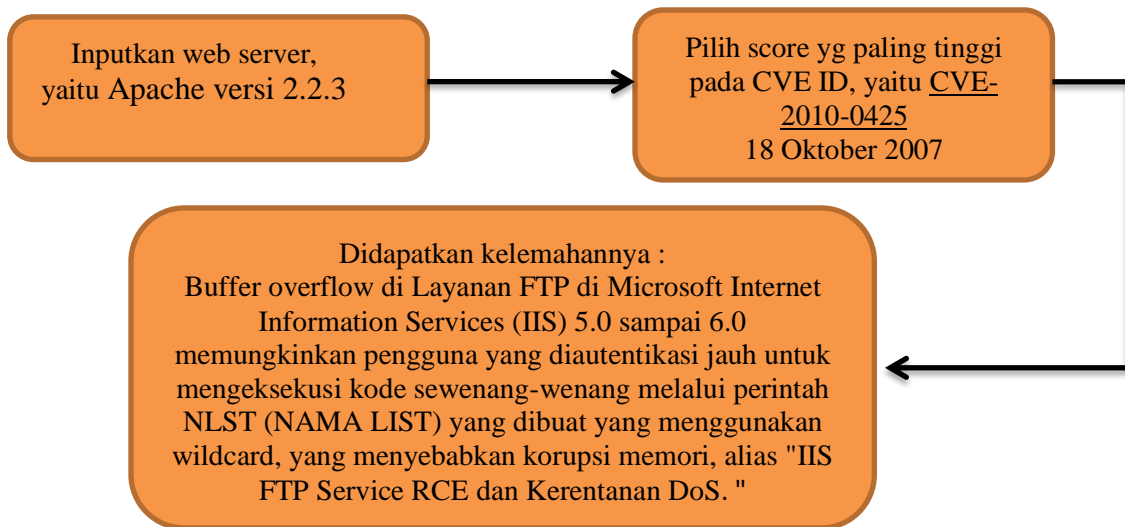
Inputkan web server, yaitu Apache versi 2.2.3

Pilih score yg paling tinggi pada CVE ID, yaitu CVE-2010-0425
18 Oktober 2007

Didapatkan kelemahannya :
Buffer overflow di Layanan FTP di Microsoft Internet Information Services (IIS) 5.0 sampai 6.0 memungkinkan pengguna yang diautentikasi jauh untuk mengeksekusi kode sewenang-wenang melalui perintah NLST (NAMA LIST) yang dibuat yang menggunakan wildcard, yang menyebabkan korupsi memori, alias "IIS FTP Service RCE dan Kerentanan DoS. "